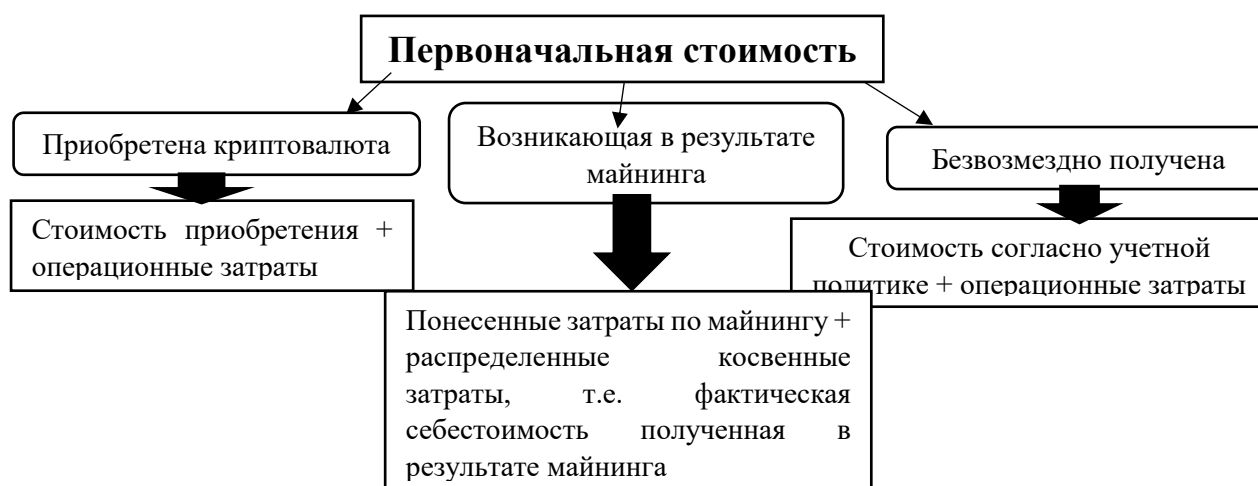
Первоначальная стоимость

Приобретена криптовалюта

Стоимость приобретения + операционные затраты

Возникающая в результате майнинга

Понесенные затраты по майнингу + распределенные косвенные затраты, т.е. фактическая себестоимость полученная в результате майнинга

Безвозмездно получена

Стоимость согласно учетной политике + операционные затраты